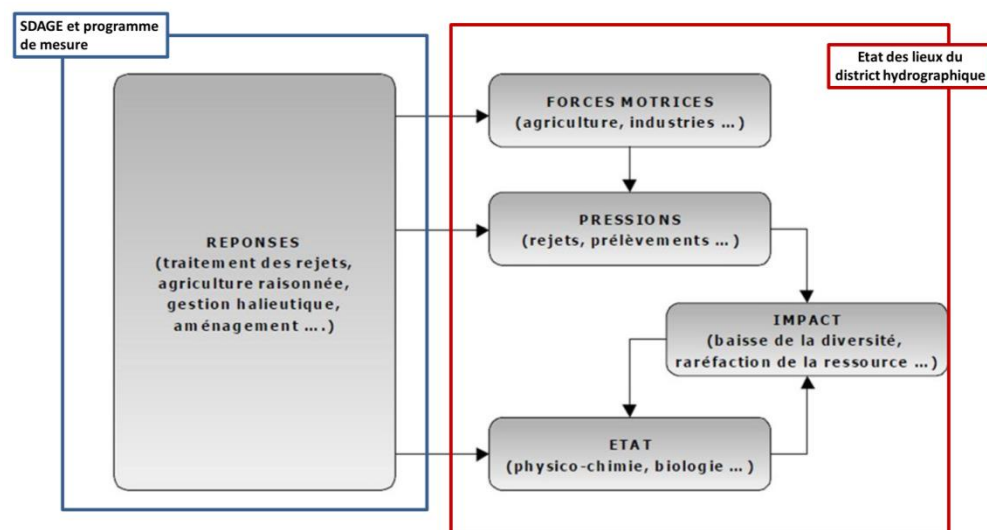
SDAGE et programme de mesure

Etat des lieux du district hydrographique

REPONSES
(traitement des rejets, agriculture raisonnée, gestion halieutique, aménagement ….)

FORCES MOTRICES
(agriculture, industries …)

PRESSIONS
(rejets, prélèvements …)

IMPACT
(baisse de la diversité, raréfaction de la ressource …)

ETAT
(physico-chimie, biologie …)